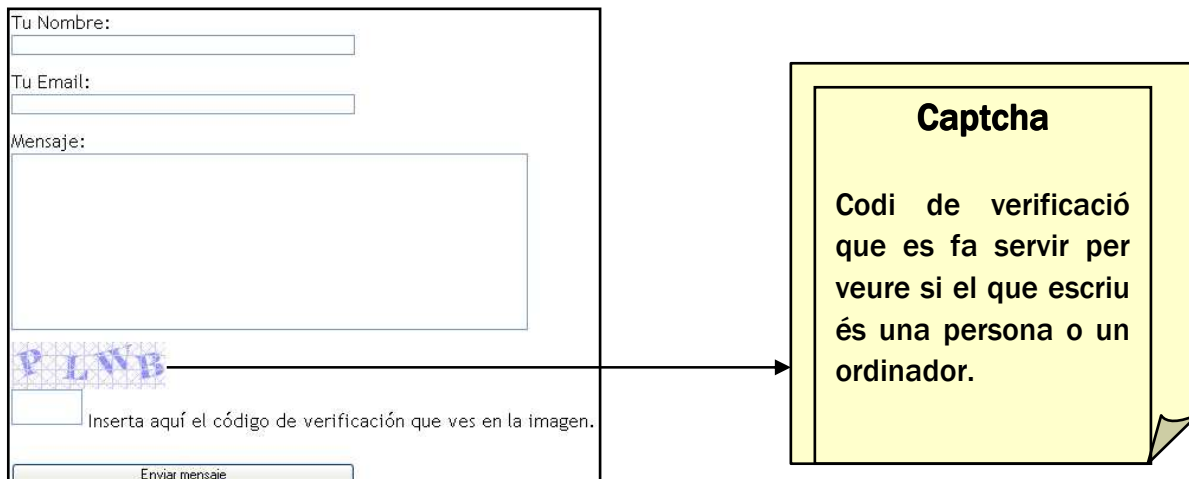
Tu Nombre:

Tu Email:

Mensaje:

PLWB

Inserta aquí el código de verificación que ves en la imagen.

Enviar mensaje

Captcha

Codi de verificació que es fa servir per veure si el que escriu és una persona o un ordinador.